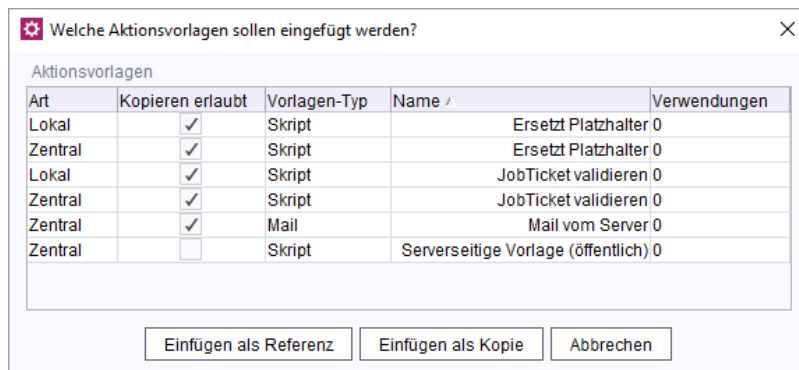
Welche Aktionsvorlagen sollen eingefügt werden?

Aktionsvorlagen

| Art | Kopieren erlaubt | Vorlagen-Typ | Name | Verwendungen |
|---|---|---|---|---|
| Lokal | ✓ | Skript | Ersetzt Platzhalter | 0 |
| Zentral | ✓ | Skript | Ersetzt Platzhalter | 0 |
| Lokal | ✓ | Skript | JobTicket validieren | 0 |
| Zentral | ✓ | Skript | JobTicket validieren | 0 |
| Zentral | ✓ | Mail | Mail vom Server | 0 |
| Zentral | | Skript | Serverseitige Vorlage (öffentlich) | 0 |

Einfügen als Referenz | Einfügen als Kopie | Abbrechen